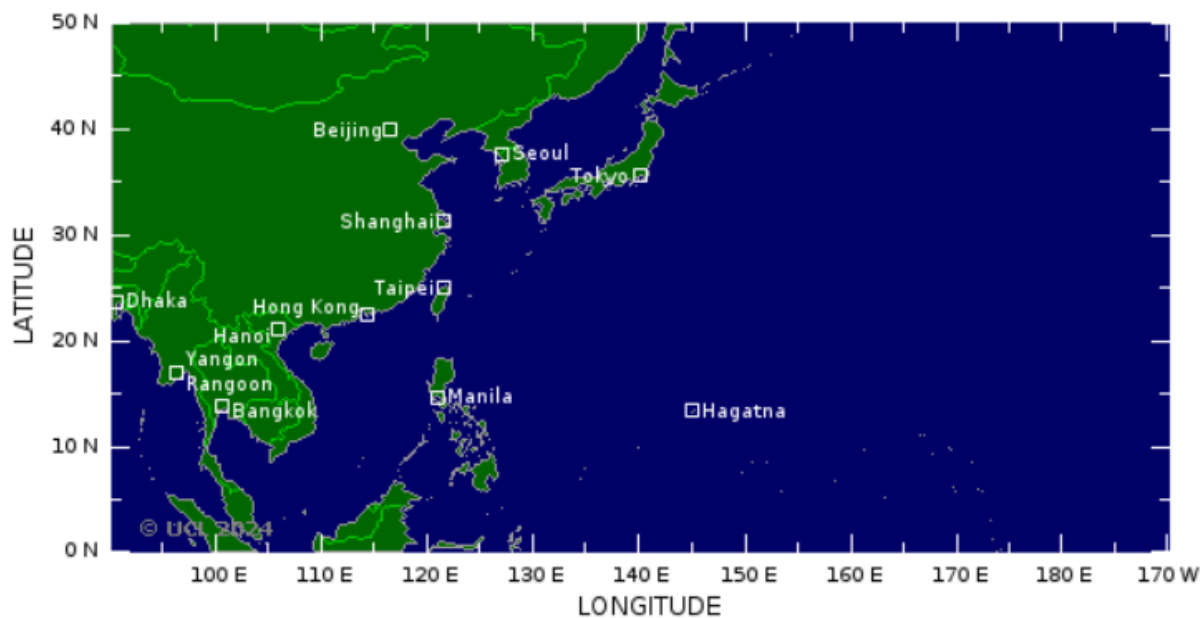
50 N
40 N
30 N
20 N
10 N
0 N
LATITUDE

Beijing
Seoul
Tokyo
Shanghai
Taipei
Dhaka
Hong Kong
Hanoi
Yangon
Rangoon
Bangkok
Manila
Hagatna
© UCL 2024

100 E
110 E
120 E
130 E
140 E
150 E
160 E
170 E
180 E
170 W
LONGITUDE